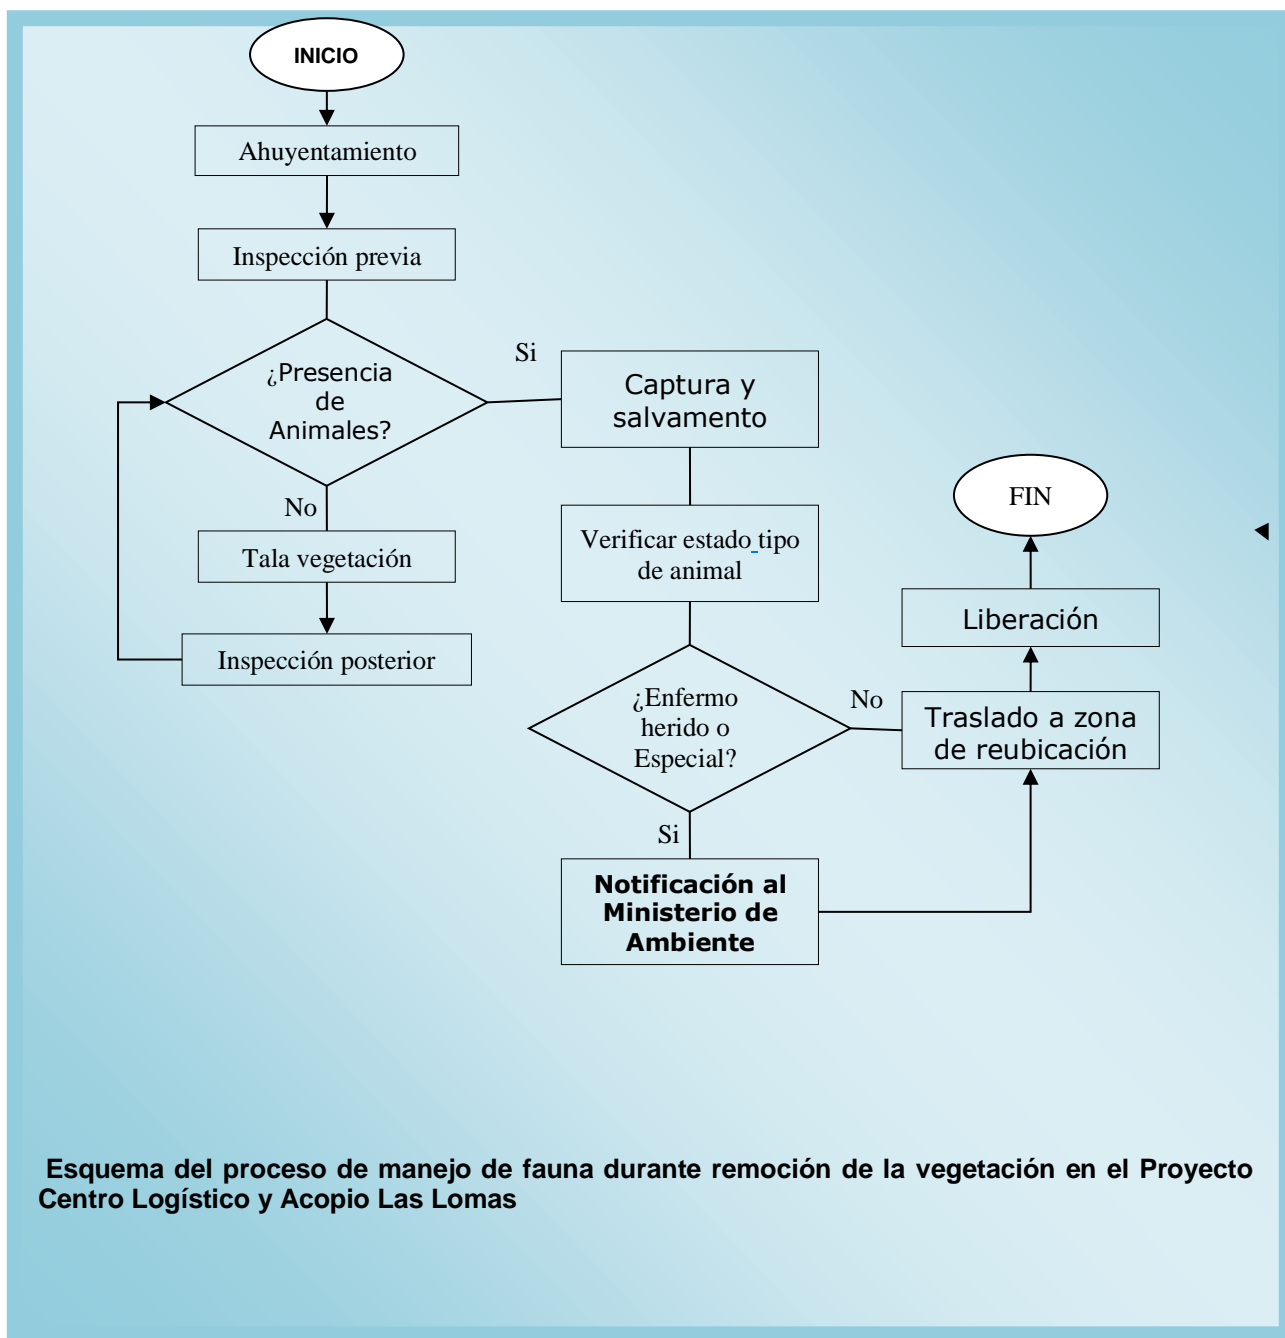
INICIO

Ahuyentamiento

Inspección previa

¿Presencia de Animales?

Si

Captura y salvamento

No

Tala vegetación

Inspección posterior

Verificar estado tipo de animal

FIN

Liberación

¿Enfermo herido o Especial?

No

Traslado a zona de reubicación

Si

Notificación al Ministerio de Ambiente

Esquema del proceso de manejo de fauna durante remoción de la vegetación en el Proyecto Centro Logístico y Acopio Las Lomas